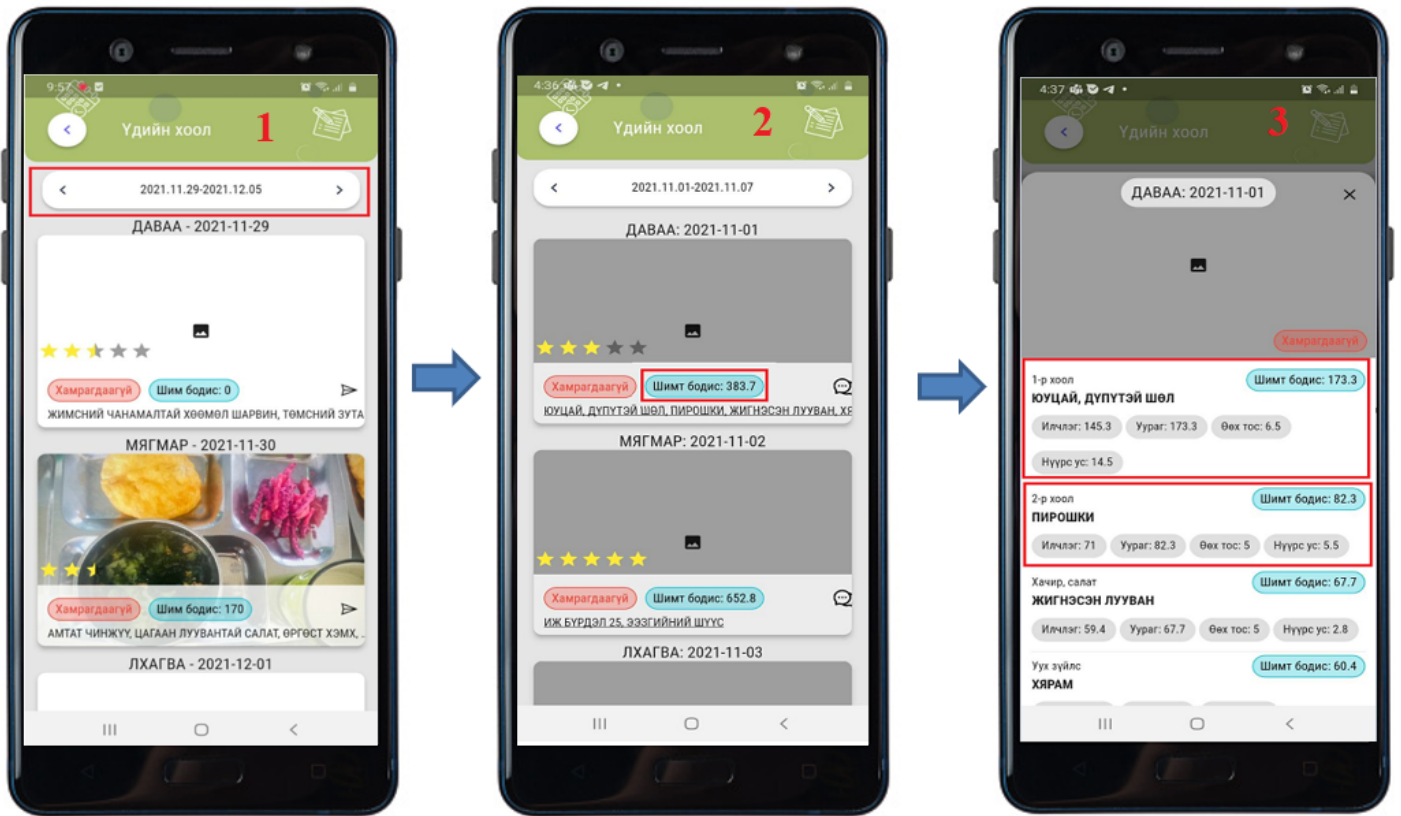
9:57

Үдийн хоол

1

2021.11.29-2021.12.05

ДАВАА - 2021-11-29

Хамрагдаагүй

Шим бодис: 0

ЖИМСНИЙ ЧАНАМАЛТАЙ ХӨӨМӨЛ ШАРВИН, ТӨМСНИЙ ЗУТА

МЯГМАР - 2021-11-30

Хамрагдаагүй

Шим бодис: 170

АМТАТ ЧИНЖҮҮ, ЦАГААН ЛУУВАНТАЙ САЛАТ, ӨРГӨСТ ХЭМХ, .

ЛХАГВА - 2021-12-01

4:36

Үдийн хоол

2

2021.11.01-2021.11.07

ДАВАА: 2021-11-01

Хамрагдаагүй

Шимт бодис: 383.7

ЮУЦАЙ, ДҮПҮТЭЙ ШӨЛ, ПИРОШКИ, ЖИГНЭСЭН ЛУУВАН, ХЯ

МЯГМАР: 2021-11-02

Хамрагдаагүй

Шимт бодис: 652.8

ИЖ БҮРДЭЛ 25, ЭЭЗГИЙНИЙ ШҮҮС

ЛХАГВА: 2021-11-03

4:37

Үдийн хоол

3

ДАВАА: 2021-11-01

Хамрагдаагүй

1-р хоол

Шимт бодис: 173.3

ЮУЦАЙ, ДҮПҮТЭЙ ШӨЛ

Илчлэг: 145.3

Уураг: 173.3

Өөх тос: 6.5

Нүүрс ус: 14.5

2-р хоол

Шимт бодис: 82.3

ПИРОШКИ

Илчлэг: 71

Уураг: 82.3

Өөх тос: 5

Нүүрс ус: 5.5

Хачир, салат

Шимт бодис: 67.7

ЖИГНЭСЭН ЛУУВАН

Илчлэг: 59.4

Уураг: 67.7

Өөх тос: 5

Нүүрс ус: 2.8

Уух зүйлс

Шимт бодис: 60.4

ХЯРАМ